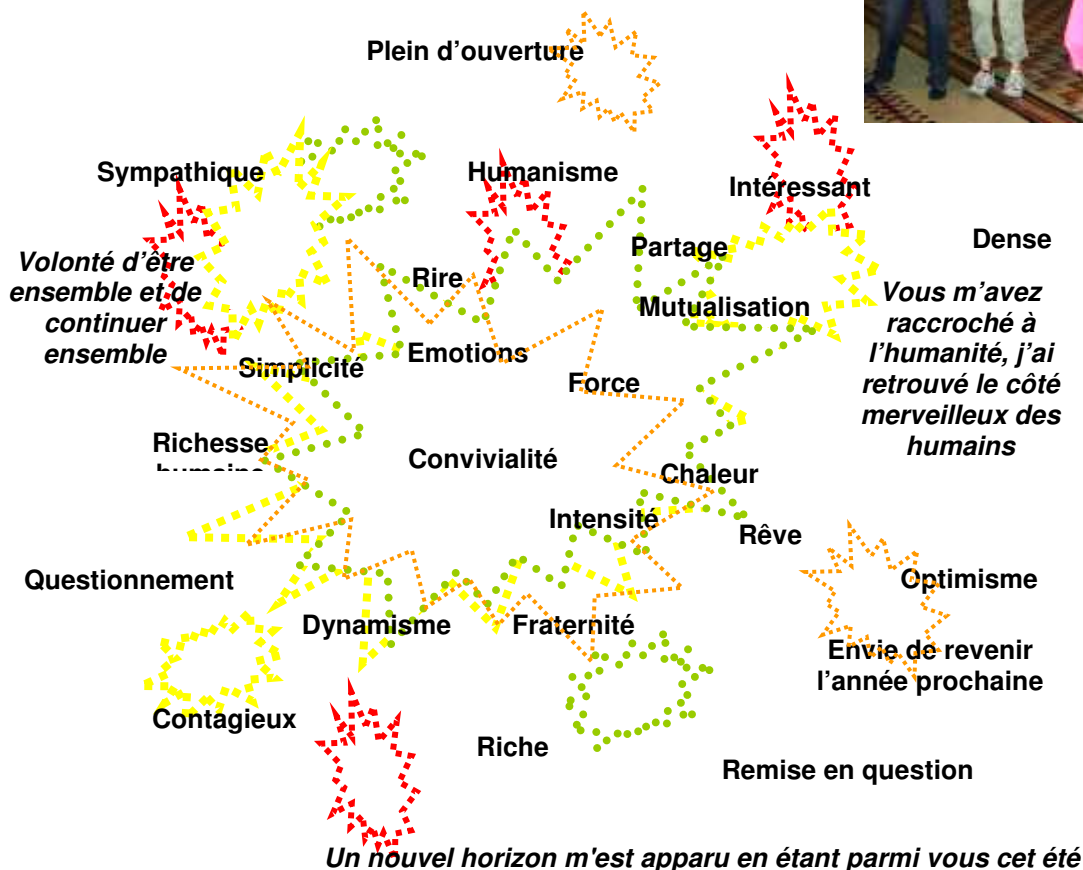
Plein d'ouverture

Sympathique

Humanisme

Intéressant

Dense

Volonté d'être ensemble et de continuer ensemble

Rire

Partage

Mutualisation

Vous m'avez raccroché à l'humanité, j'ai retrouvé le côté merveilleux des humains

Simplicité

Emotions

Force

Richesse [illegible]

Convivialité

Chaleur

Intensité

Rêve

Questionnement

Optimisme

Dynamisme

Fraternité

Envie de revenir l'année prochaine

Contagieux

Riche

Remise en question

Un nouvel horizon m'est apparu en étant parmi vous cet été